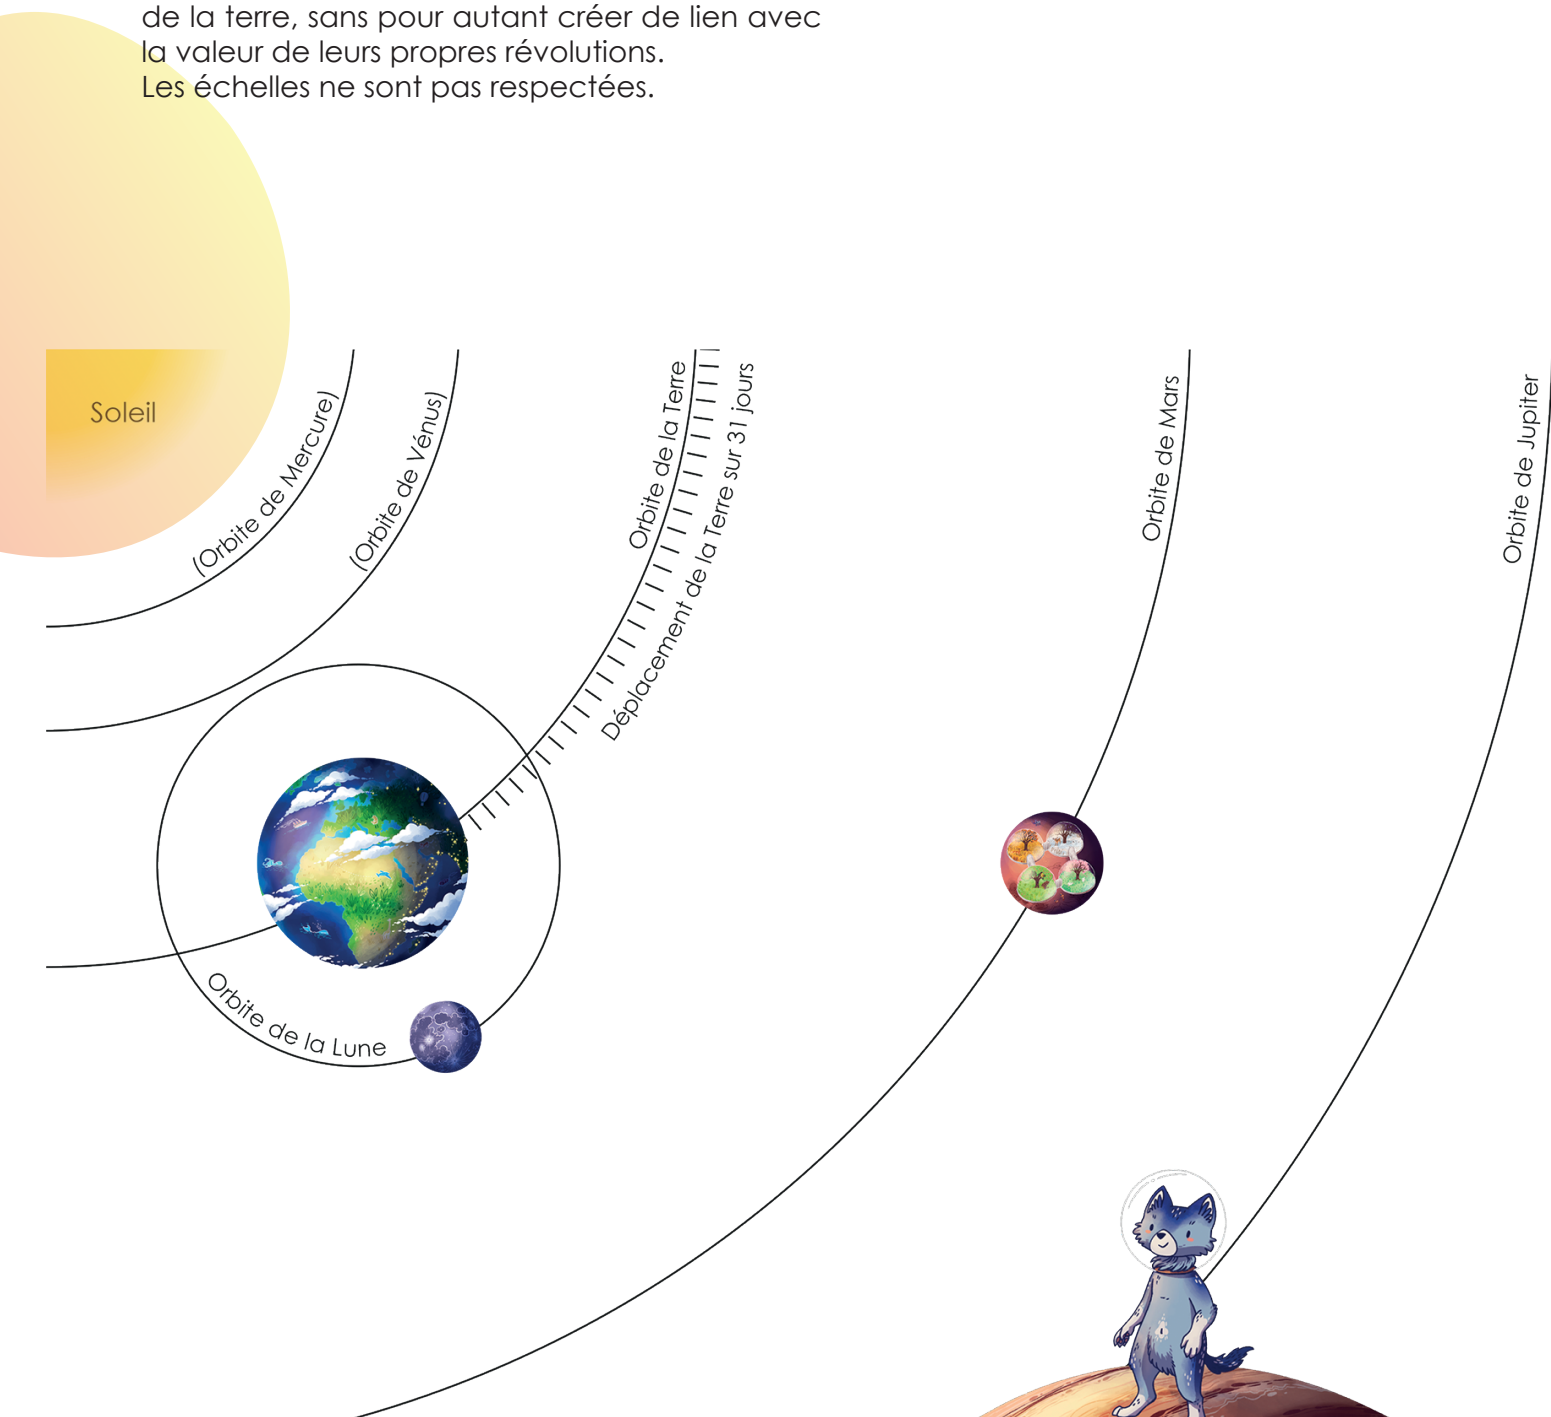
de la terre, sans pour autant créer de lien avec la valeur de leurs propres révolutions.
Les échelles ne sont pas respectées.

Soleil

(Orbite de Mercure)

(Orbite de Vénus)

Orbite de la Terre

Déplacement de la Terre sur 31 jours

Orbite de Mars

Orbite de Jupiter

Orbite de la Lune